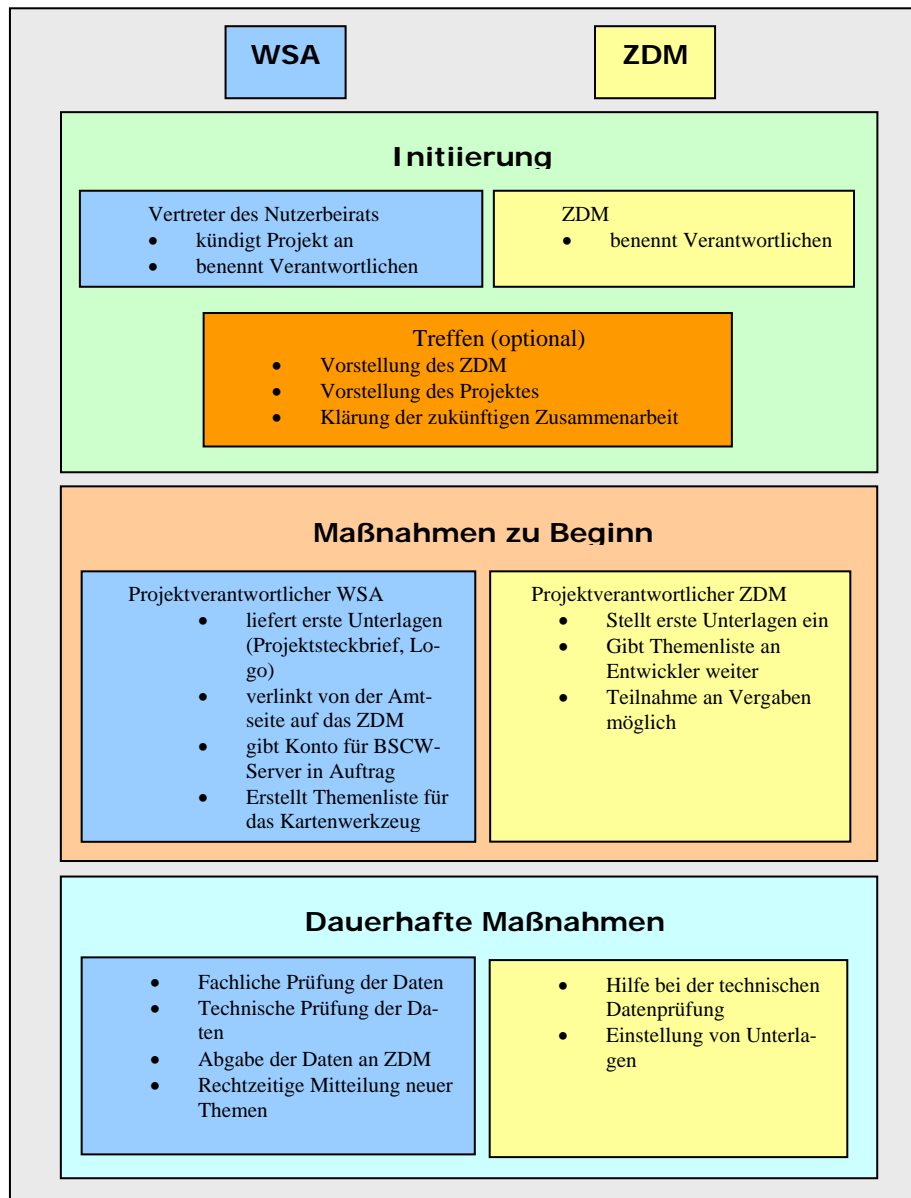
WSA

ZDM

Initiierung

Vertreter des Nutzerbeirats
- kündigt Projekt an
- benennt Verantwortlichen

ZDM
- benennt Verantwortlichen

Treffen (optional)
- Vorstellung des ZDM
- Vorstellung des Projektes
- Klärung der zukünftigen Zusammenarbeit

Maßnahmen zu Beginn

Projektverantwortlicher WSA
- liefert erste Unterlagen (Projektsteckbrief, Logo)
- verlinkt von der Amtseite auf das ZDM
- gibt Konto für BSCW-Server in Auftrag
- Erstellt Themenliste für das Kartenwerkzeug

Projektverantwortlicher ZDM
- Stellt erste Unterlagen ein
- Gibt Themenliste an Entwickler weiter
- Teilnahme an Vergaben möglich

Dauerhafte Maßnahmen

- Fachliche Prüfung der Daten
- Technische Prüfung der Daten
- Abgabe der Daten an ZDM
- Rechtzeitige Mitteilung neuer Themen

- Hilfe bei der technischen Datenprüfung
- Einstellung von Unterlagen